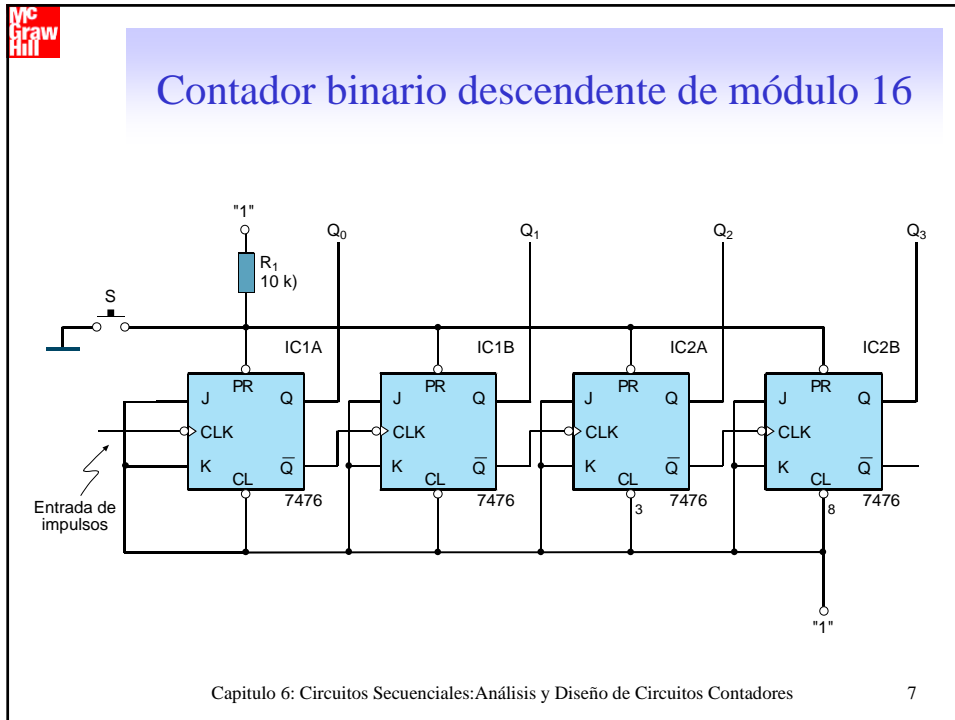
Mc Graw Hill

Contador binario descendente de módulo 16

"1"

$Q_0$

$Q_1$

$Q_2$

$Q_3$

$R_1$ 10 k)

S

IC1A

IC1B

IC2A

IC2B

J PR Q
CLK
K CL $\overline{Q}$
7476

J PR Q
CLK
K CL $\overline{Q}$
7476

J PR Q
CLK
K CL $\overline{Q}$
3
7476

J PR Q
CLK
K CL $\overline{Q}$
8
7476

Entrada de impulsos

"1"

Capitulo 6: Circuitos Secuenciales:Análisis y Diseño de Circuitos Contadores 7